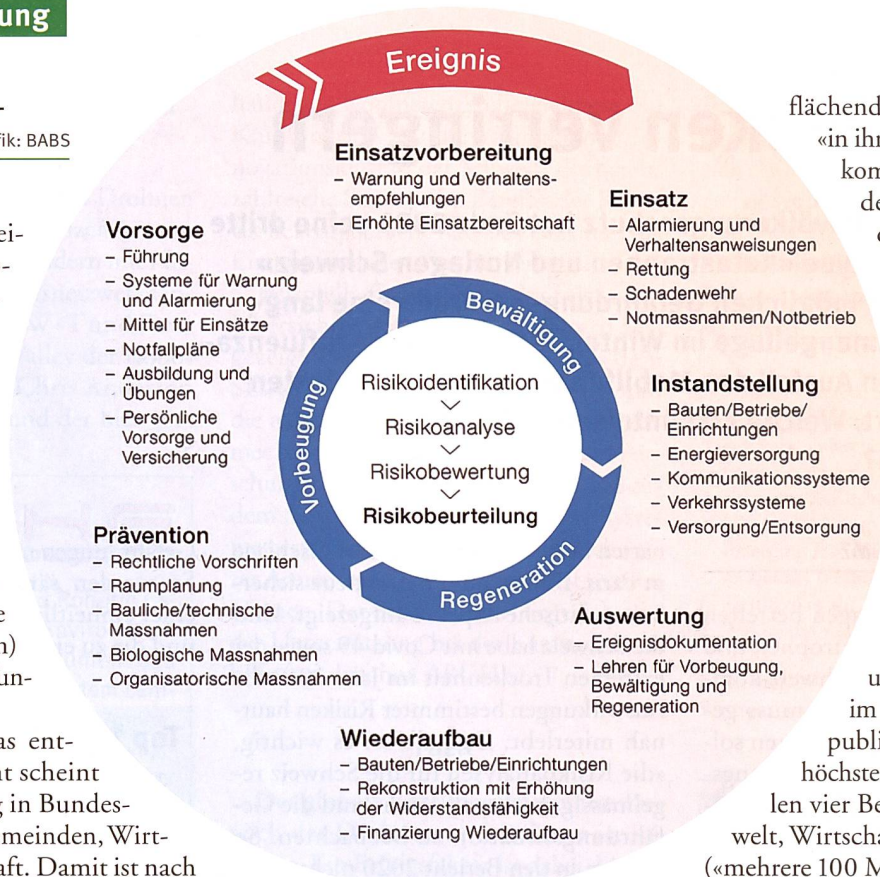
ung

-
fik: BABS

ei-
-

e
n)
un-

as ent-
at scheint
g in Bundes-
meinden, Wirt-
aft. Damit ist nach

Ereignis

Einsatzvorbereitung
– Warnung und Verhaltensempfehlungen
– Erhöhte Einsatzbereitschaft

Einsatz
– Alarmierung und Verhaltensanweisungen
– Rettung
– Schadenwehr
– Notmassnahmen/Notbetrieb

Vorsorge
– Führung
– Systeme für Warnung und Alarmierung
– Mittel für Einsätze
– Notfallpläne
– Ausbildung und Übungen
– Persönliche Vorsorge und Versicherung

Bewältigung

Vorbeugung

Risikoidentifikation
Risikoanalyse
Risikobewertung
Risikobeurteilung

Regeneration

Instandstellung
– Bauten/Betriebe/Einrichtungen
– Energieversorgung
– Kommunikationssysteme
– Verkehrssysteme
– Versorgung/Entsorgung

Prävention
– Rechtliche Vorschriften
– Raumplanung
– Bauliche/technische Massnahmen
– Biologische Massnahmen
– Organisatorische Massnahmen

Auswertung
– Ereignisdokumentation
– Lehren für Vorbeugung, Bewältigung und Regeneration

Wiederaufbau
– Bauten/Betriebe/Einrichtungen
– Rekonstruktion mit Erhöhung der Widerstandsfähigkeit
– Finanzierung Wiederaufbau

flächend
«in ihr
kom
de
e

u
im
publi
höchste
len vier Be
welt, Wirtscha
(«mehrere 100 M